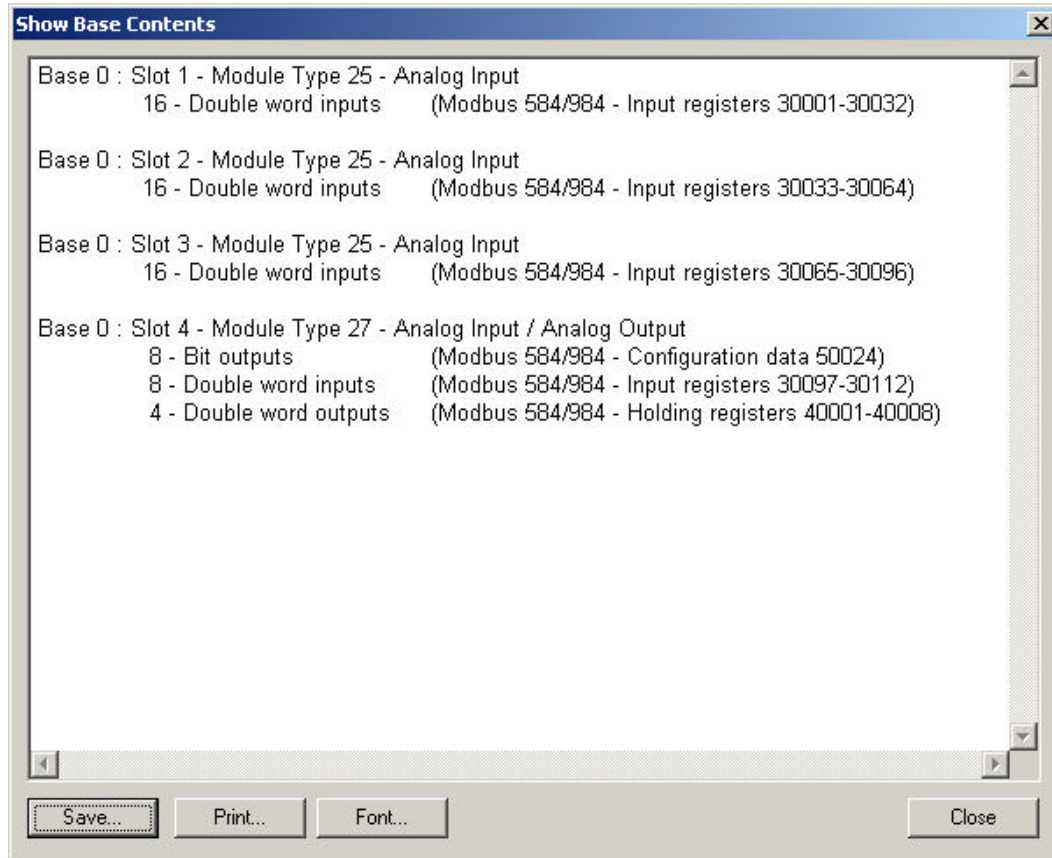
Show Base Contents

Base 0 : Slot 1 - Module Type 25 - Analog Input
16 - Double word inputs (Modbus 584/984 - Input registers 30001-30032)

Base 0 : Slot 2 - Module Type 25 - Analog Input
16 - Double word inputs (Modbus 584/984 - Input registers 30033-30064)

Base 0 : Slot 3 - Module Type 25 - Analog Input
16 - Double word inputs (Modbus 584/984 - Input registers 30065-30096)

Base 0 : Slot 4 - Module Type 27 - Analog Input / Analog Output
8 - Bit outputs (Modbus 584/984 - Configuration data 50024)
8 - Double word inputs (Modbus 584/984 - Input registers 30097-30112)
4 - Double word outputs (Modbus 584/984 - Holding registers 40001-40008)

Save... Print... Font... Close